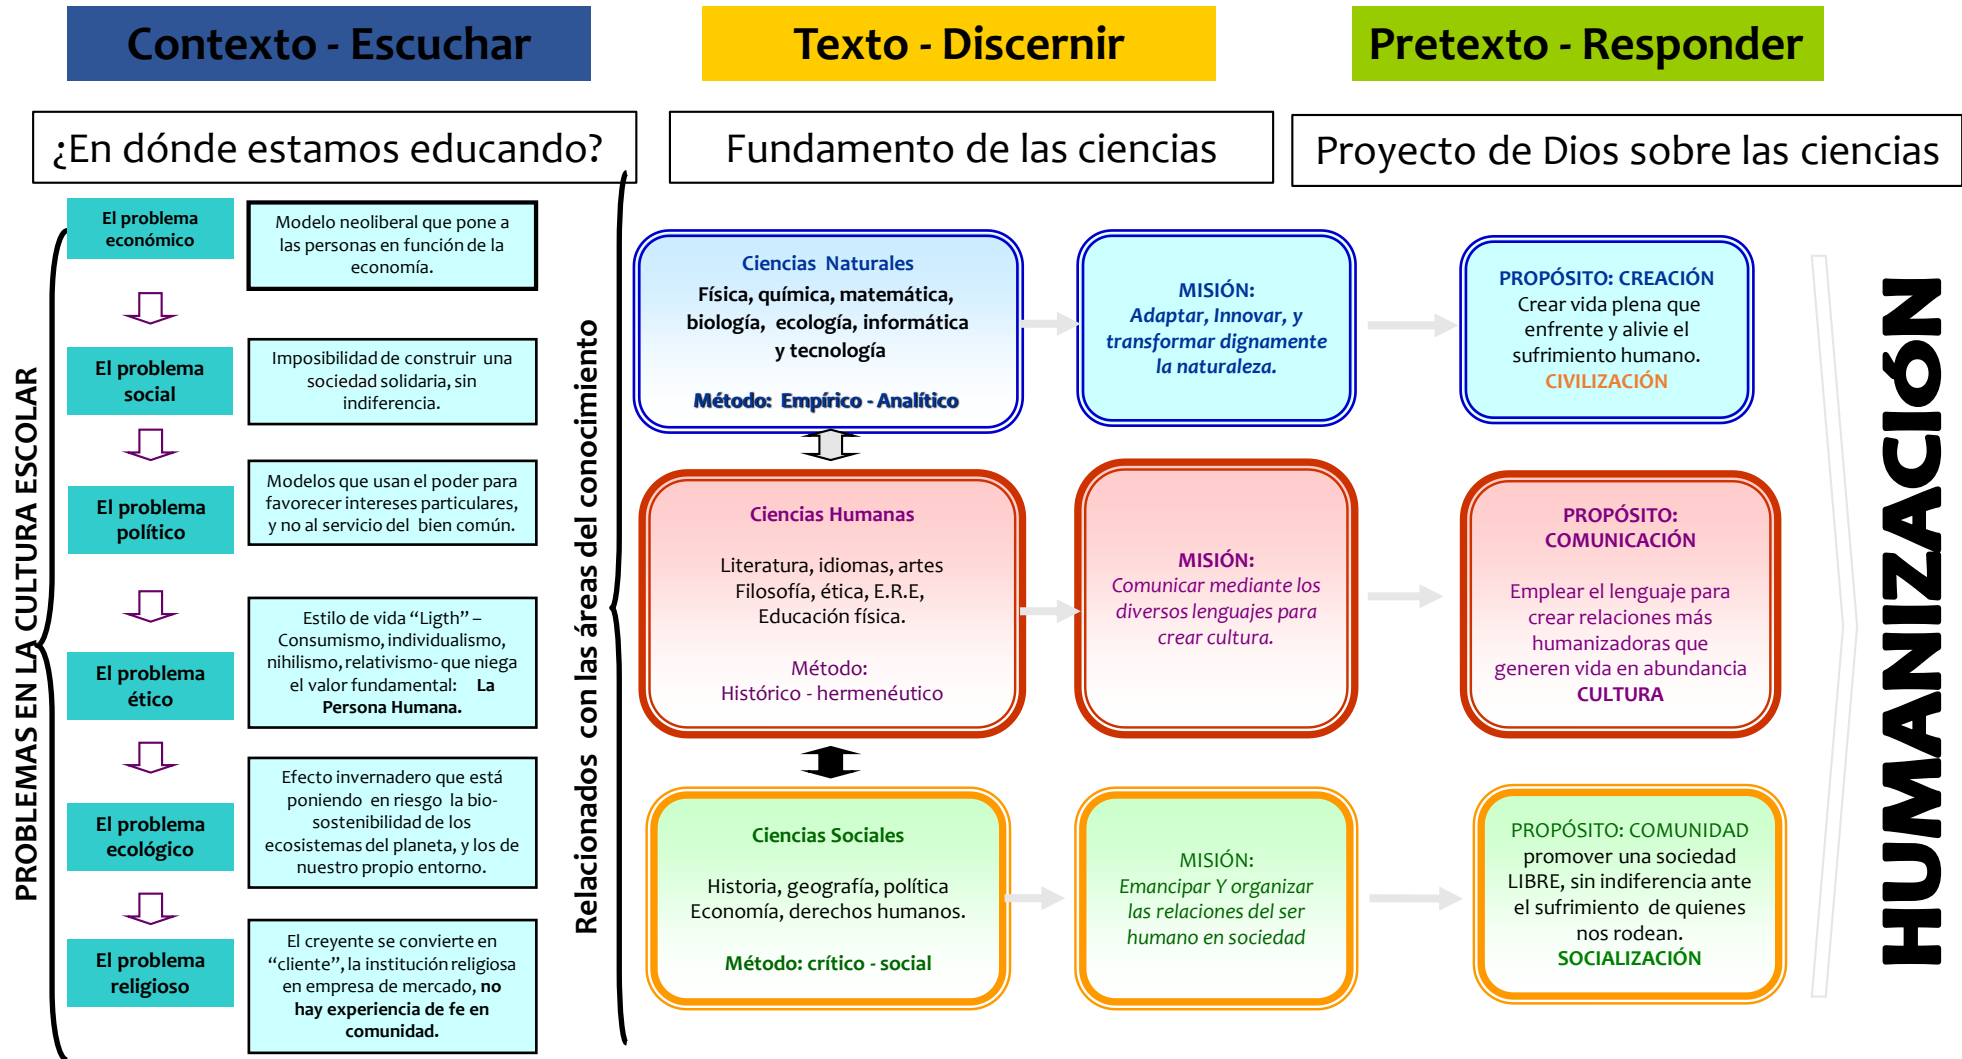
Contexto - Escuchar

Texto - Discernir

Pretexto - Responder

¿En dónde estamos educando?

Fundamento de las ciencias

Proyecto de Dios sobre las ciencias

PROBLEMAS EN LA CULTURA ESCOLAR

El problema económico

Modelo neoliberal que pone a las personas en función de la economía.

El problema social

Imposibilidad de construir una sociedad solidaria, sin indiferencia.

El problema político

Modelos que usan el poder para favorecer intereses particulares, y no al servicio del bien común.

El problema ético

Estilo de vida "Ligth" – Consumismo, individualismo, nihilismo, relativismo- que niega el valor fundamental: La Persona Humana.

El problema ecológico

Efecto invernadero que está poniendo en riesgo la bio-sostenibilidad de los ecosistemas del planeta, y los de nuestro propio entorno.

El problema religioso

El creyente se convierte en "cliente", la institución religiosa en empresa de mercado, no hay experiencia de fe en comunidad.

Relacionados con las áreas del conocimiento

Ciencias Naturales
Física, química, matemática, biología, ecología, informática y tecnología

Método: Empírico - Analítico

MISIÓN:
Adaptar, Innovar, y transformar dignamente la naturaleza.

PROPÓSITO: CREACIÓN
Crear vida plena que enfrente y alivie el sufrimiento humano.
CIVILIZACIÓN

Ciencias Humanas

Literatura, idiomas, artes
Filosofía, ética, E.R.E,
Educación física.

Método:
Histórico - hermenéutico

MISIÓN:
Comunicar mediante los diversos lenguajes para crear cultura.

PROPÓSITO:
COMUNICACIÓN

Emplear el lenguaje para crear relaciones más humanizadoras que generen vida en abundancia
CULTURA

Ciencias Sociales

Historia, geografía, política
Economía, derechos humanos.

Método: crítico - social

MISIÓN:
Emancipar Y organizar las relaciones del ser humano en sociedad

PROPÓSITO: COMUNIDAD
promover una sociedad LIBRE, sin indiferencia ante el sufrimiento de quienes nos rodean.
SOCIALIZACIÓN

HUMANIZACIÓN